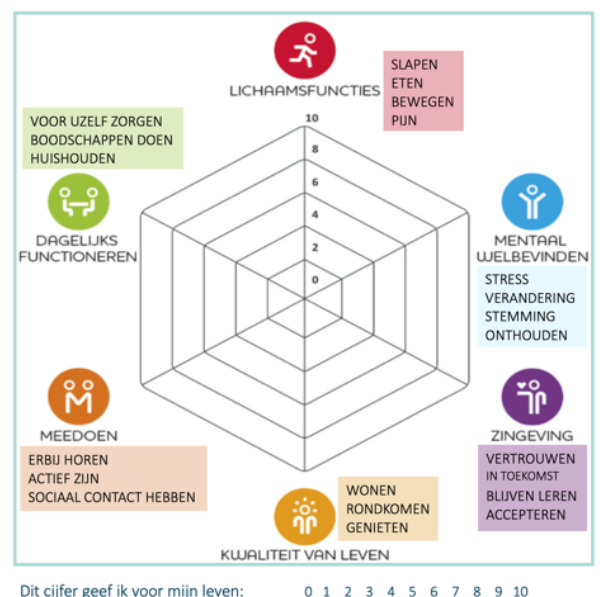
LICHAAMSFUNCTIES

SLAPEN
ETEN
BEWEGEN
PIJN

VOOR UZELF ZORGEN
BOODSCHAPPEN DOEN
HUISHOUDEN

10
8
6
4
2
0

DAGELIJKS FUNCTIONEREN

MENTAAL WELBEVINDEN

STRESS
VERANDERING
STEMMING
ONTHOUDEN

MEEDOEN

ERBIJ HOREN
ACTIEF ZIJN
SOCIAAL CONTACT HEBBEN

ZINGEVING

VERTROUWEN IN TOEKOMST
BLIJVEN LEREN
ACCEPTEREN

WONEN
RONDKOMEN
GENIETEN

KWALITEIT VAN LEVEN

Dit cijfer geef ik voor mijn leven: 0 1 2 3 4 5 6 7 8 9 10